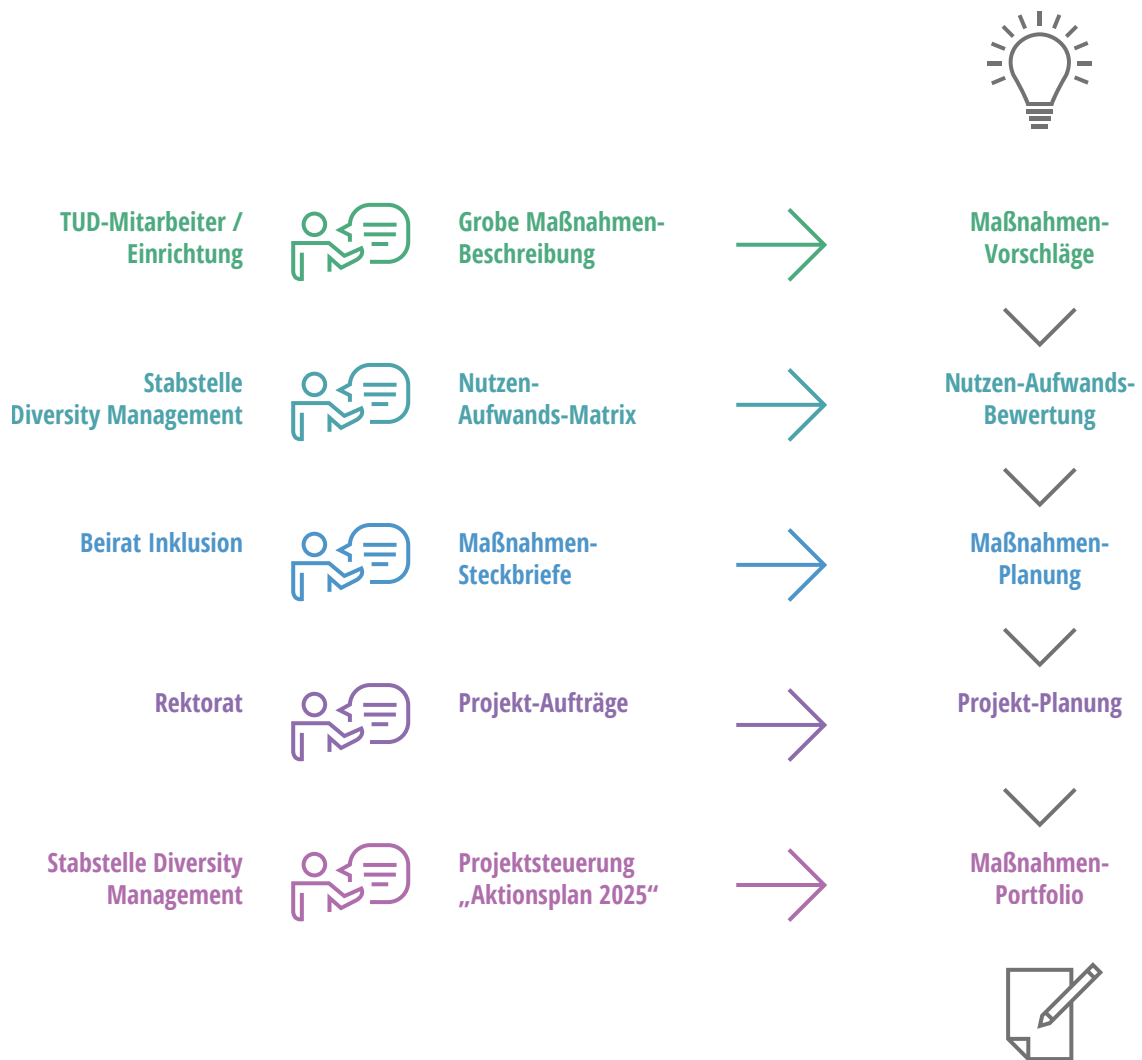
TUD-Mitarbeiter / Einrichtung

Grobe Maßnahmen-Beschreibung

Maßnahmen-Vorschläge

Stabstelle Diversity Management

Nutzen-Aufwands-Matrix

Nutzen-Aufwands-Bewertung

Beirat Inklusion

Maßnahmen-Steckbriefe

Maßnahmen-Planung

Rektorat

Projekt-Aufträge

Projekt-Planung

Stabstelle Diversity Management

Projektsteuerung „Aktionsplan 2025“

Maßnahmen-Portfolio